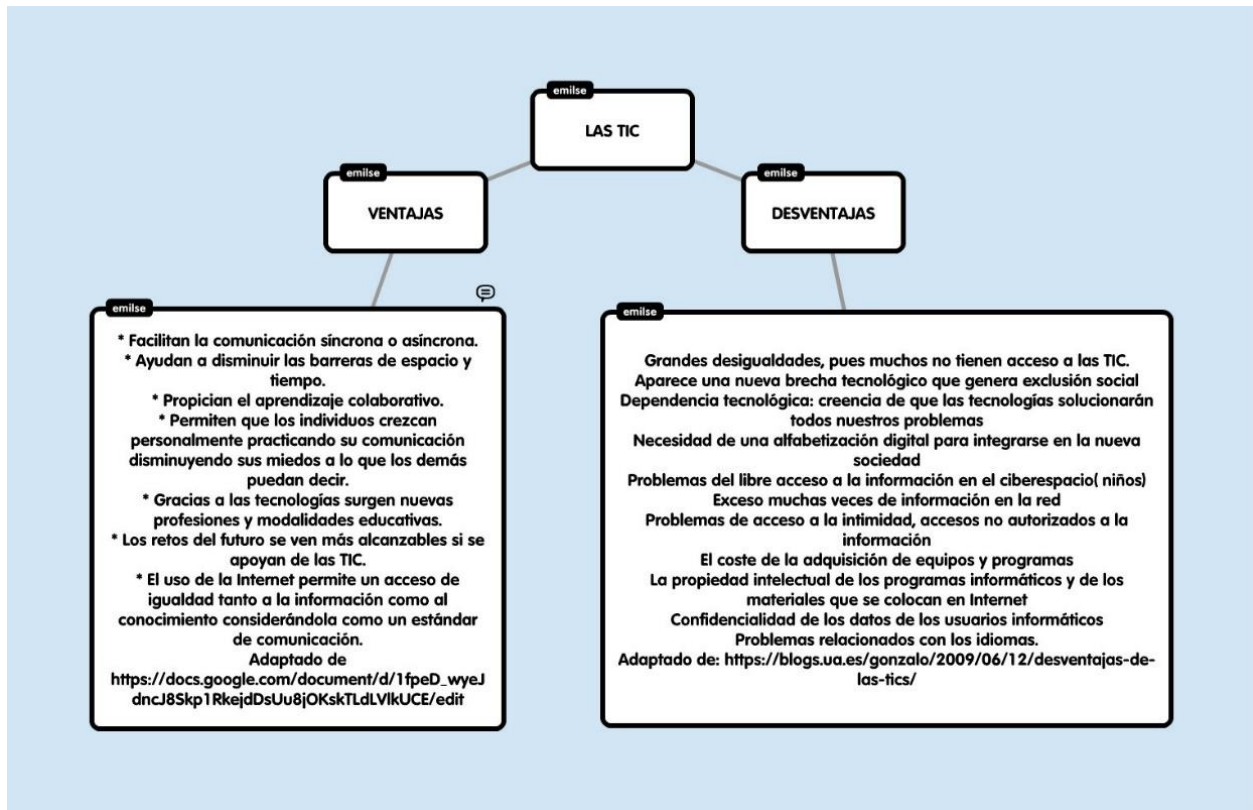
emilse
LAS TIC

emilse
VENTAJAS

emilse
* Facilitan la comunicación síncrona o asíncrona.
* Ayudan a disminuir las barreras de espacio y tiempo.
* Propician el aprendizaje colaborativo.
* Permiten que los individuos crezcan personalmente practicando su comunicación disminuyendo sus miedos a lo que los demás puedan decir.
* Gracias a las tecnologías surgen nuevas profesiones y modalidades educativas.
* Los retos del futuro se ven más alcanzables si se apoyan de las TIC.
* El uso de la Internet permite un acceso de igualdad tanto a la información como al conocimiento considerándola como un estándar de comunicación.
Adaptado de
https://docs.google.com/document/d/1fpeD_wyeJdncJ8Skp1RkejdDsUu8jOKskTLdLVlkUCE/edit

emilse
DESVENTAJAS

emilse
Grandes desigualdades, pues muchos no tienen acceso a las TIC.
Aparece una nueva brecha tecnológico que genera exclusión social
Dependencia tecnológica: creencia de que las tecnologías solucionarán todos nuestros problemas
Necesidad de una alfabetización digital para integrarse en la nueva sociedad
Problemas del libre acceso a la información en el ciberespacio( niños)
Exceso muchas veces de información en la red
Problemas de acceso a la intimidad, accesos no autorizados a la información
El coste de la adquisición de equipos y programas
La propiedad intelectual de los programas informáticos y de los materiales que se colocan en Internet
Confidencialidad de los datos de los usuarios informáticos
Problemas relacionados con los idiomas.
Adaptado de: https://blogs.ua.es/gonzalo/2009/06/12/desventajas-de-las-tics/